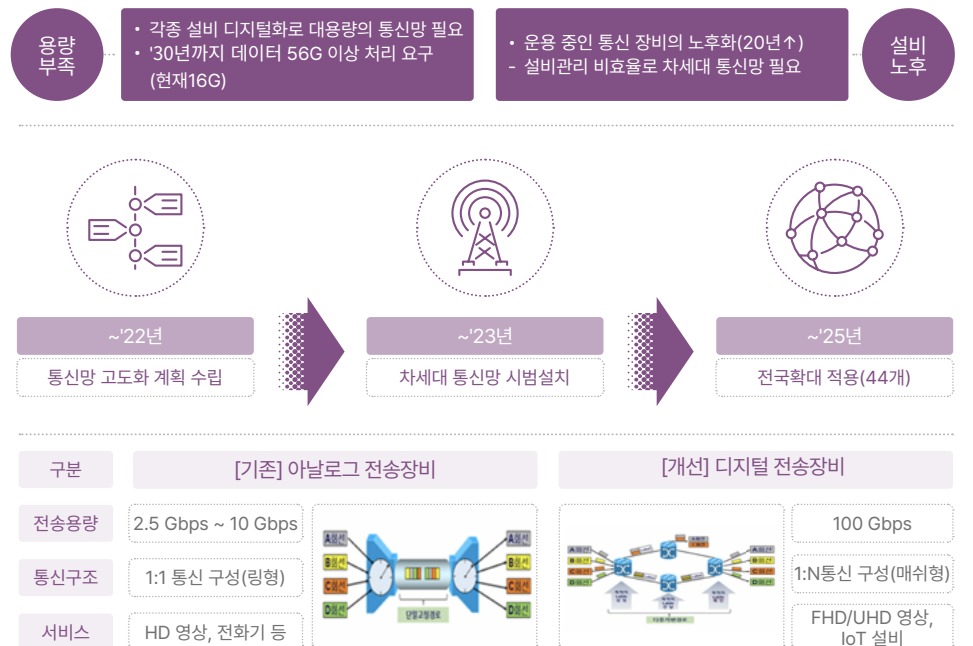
용량 부족

• 각종 설비 디지털화로 대용량의 통신망 필요
• '30년까지 데이터 56G 이상 처리 요구 (현재16G)

• 운용 중인 통신 장비의 노후화(20년↑)
- 설비관리 비효율로 차세대 통신망 필요

설비 노후

~'22년
통신망 고도화 계획 수립

~'23년
차세대 통신망 시범설치

~'25년
전국확대 적용(44개)

| 구분 | [기존] 아날로그 전송장비 | [개선] 디지털 전송장비 |
|---|---|---|
| 전송용량 | 2.5 Gbps ~ 10 Gbps | 100 Gbps |
| 통신구조 | 1:1 통신 구성(링형) | 1:N통신 구성(매쉬형) |
| 서비스 | HD 영상, 전화기 등 | FHD/UHD 영상, IoT 설비 |

A회선
B회선
C회선
D회선
A회선
B회선
C회선
D회선
단일고정경로

A회선
B회선
C회선
D회선
A회선
B회선
C회선
D회선
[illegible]